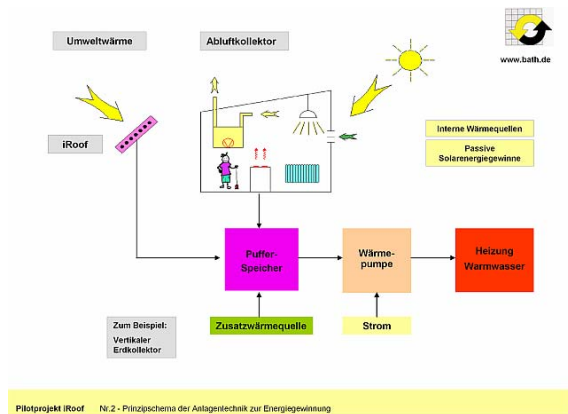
www.bath.de

Umweltwärme

Abluftkollektor

iRoof

Interne Wärmequellen

Passive Solarenergiegewinne

Puffer-Speicher

Wärme-pumpe

Heizung Warmwasser

Zum Beispiel: Vertikaler Erdkollektor

Zusatzwärmequelle

Strom

Pilotprojekt iRoof Nr.2 - Prinzipschema der Anlagentechnik zur Energiegewinnung